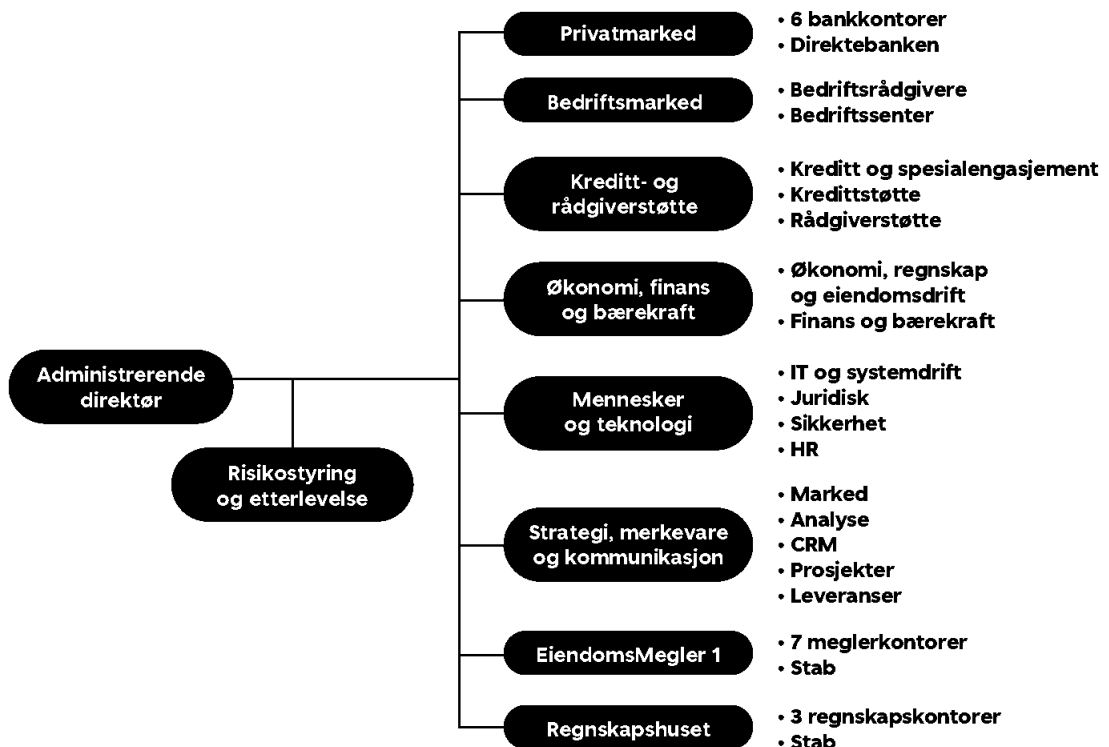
Administrerende direktør

Risikostyring og etterlevelse

Privatmarked
• 6 bankkontorer
• Direktebanken

Bedriftsmarked
• Bedriftsrådgivere
• Bedriftssenter

Kreditt- og rådgiverstøtte
• Kreditt og spesialengasjement
• Kredittstøtte
• Rådgiverstøtte

Økonomi, finans og bærekraft
• Økonomi, regnskap og eiendomsdrift
• Finans og bærekraft

Mennesker og teknologi
• IT og systemdrift
• Juridisk
• Sikkerhet
• HR

Strategi, merkevare og kommunikasjon
• Marked
• Analyse
• CRM
• Prosjekter
• Leveranser

EiendomsMegler 1
• 7 meglerkontorer
• Stab

Regnskapshuset
• 3 regnskapskontorer
• Stab